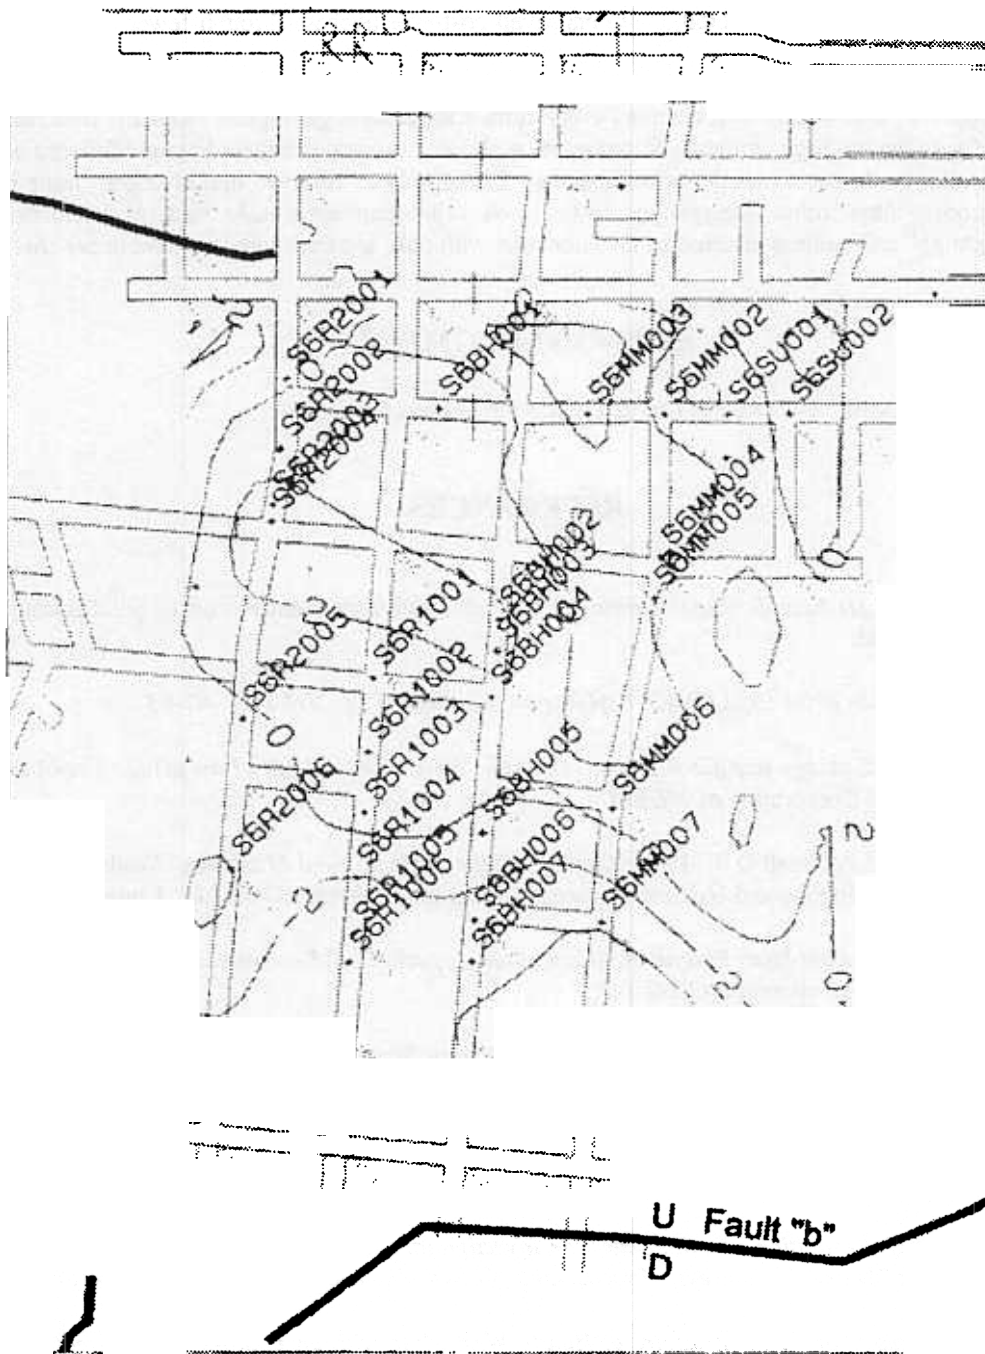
S6R2001
S6R2002
S6R2003
S6R2004
S6BH001
S6MM003
S6MM002
S6SU001
S6SU002
S6MM004
S6MM005
S6BH002
S6BH003
S6BH004
S6R1001
S6R1002
S6R1003
S6R1004
S6R1005
S6R1006
S6R2005
S6R2006
S6BH005
S6BH006
S6BH007
S6MM006
S6MM007
0
0
0
2
2
2
0
U Fault "b"
D